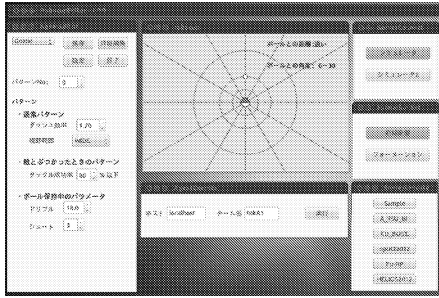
Goalie
検索
詳細閲覧
追加
削除
パターンNo. 0
パターン
・通常パターン
ダッシュ効率 1.70
視野範囲 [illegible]
・敵とぶつかったときのパターン
ダッシュ効率 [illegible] %以下
・ボール保持中のパラメータ
ドリブル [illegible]
シュート 2
ボールとの距離 遠い
ボールとの角度 0~30
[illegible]
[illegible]
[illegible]
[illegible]
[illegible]
ホスト localhost
チーム名 kakaro
実行
Sample
A_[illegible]
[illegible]
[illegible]
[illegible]
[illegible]